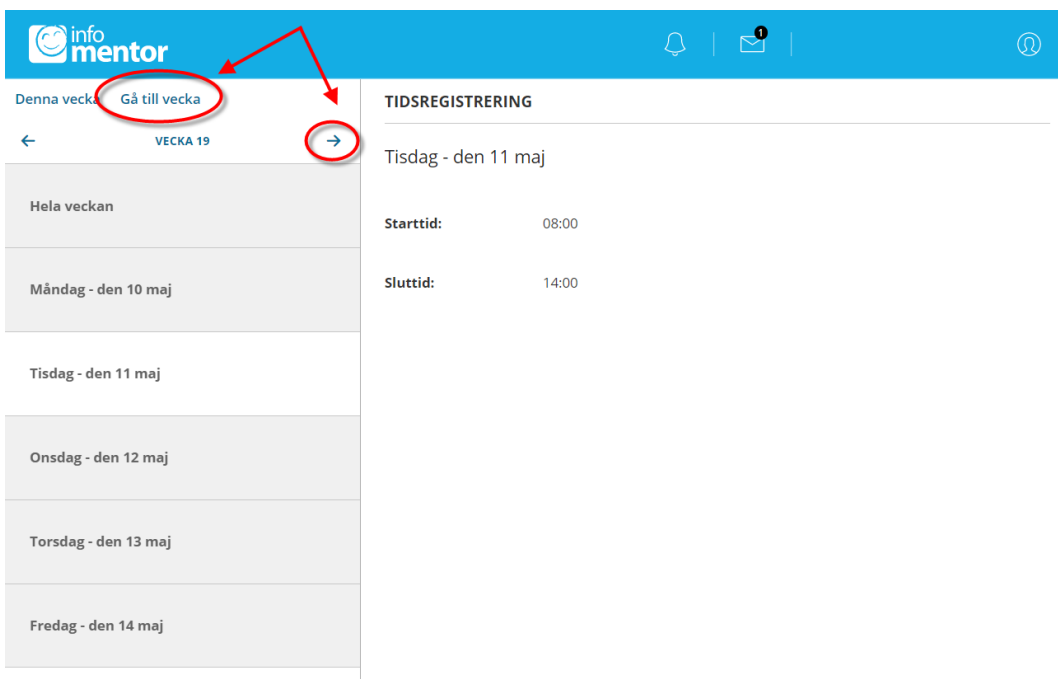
info mentor

1

Denna vecka Gå till vecka

←

VECKA 19

→

Hela veckan

Måndag - den 10 maj

Tisdag - den 11 maj

Onsdag - den 12 maj

Torsdag - den 13 maj

Fredag - den 14 maj

TIDSREGISTRERING

Tisdag - den 11 maj

Starttid: 08:00

Sluttid: 14:00